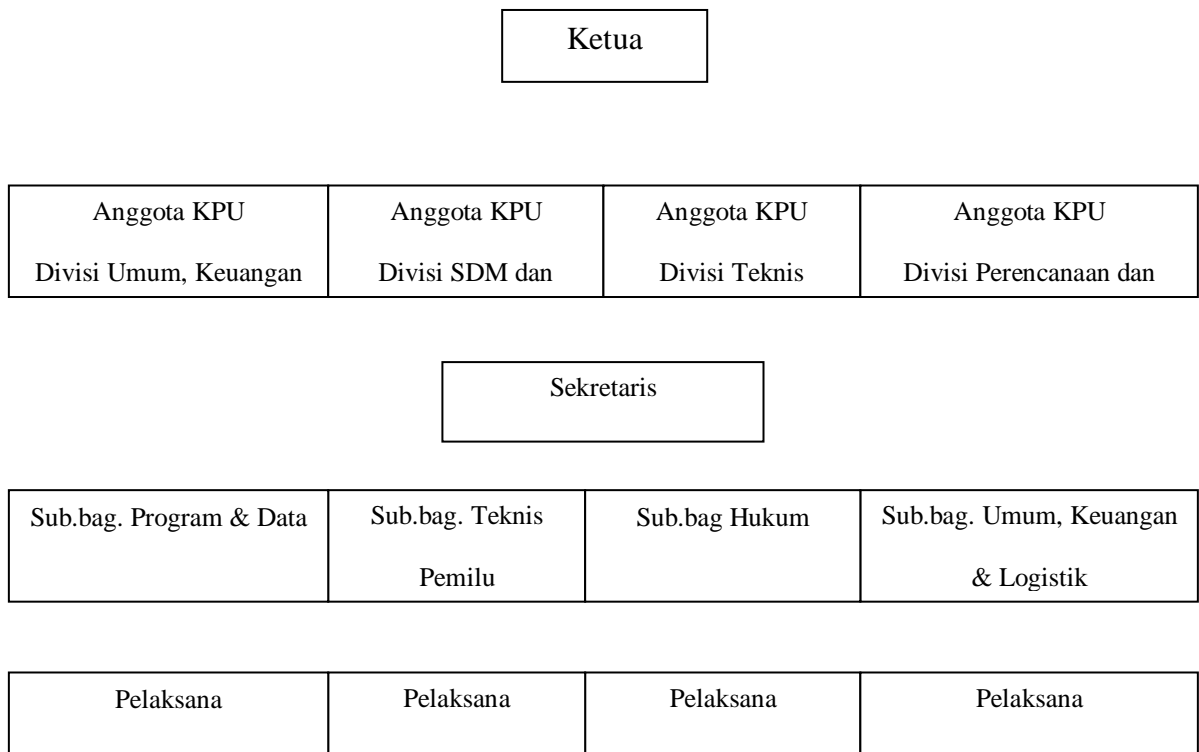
Ketua

| Anggota KPU Divisi Umum, Keuangan | Anggota KPU Divisi SDM dan | Anggota KPU Divisi Teknis | Anggota KPU Divisi Perencanaan dan |
|---|---|---|---|

Sekretaris

| Sub.bag. Program & Data | Sub.bag. Teknis Pemilu | Sub.bag Hukum | Sub.bag. Umum, Keuangan & Logistik |
|---|---|---|---|

| Pelaksana | Pelaksana | Pelaksana | Pelaksana |
|---|---|---|---|